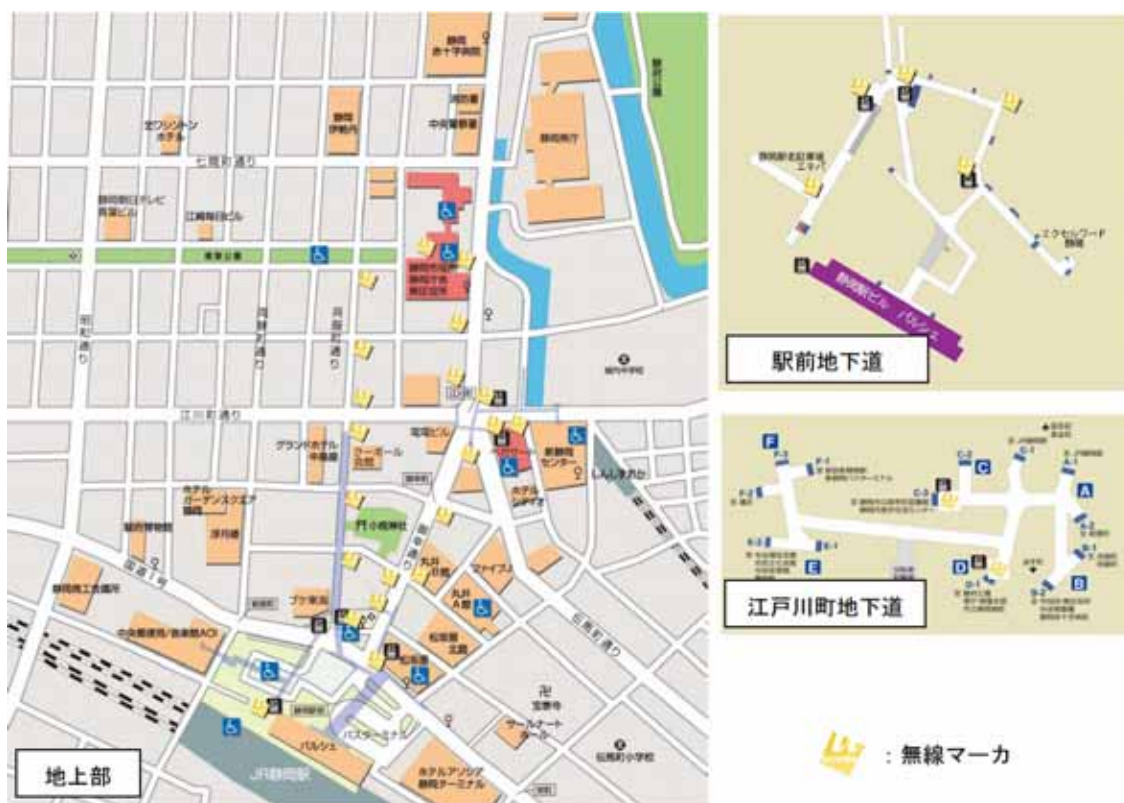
静岡赤十字病院

中央警察署

静岡県庁

七間町通り

静岡伊勢丹

静岡朝日テレビ

江崎ビル

青葉公園

静岡市役所

呉服町通り

両替町通り

江川町通り

グランドホテル中島屋

ホテルガーデンスクエア静岡

浮月楼

駿府博物館

静岡商工会議所

中央郵便局

静岡市役所

新静岡センター

しんしずおか

ホテルシズオカ

丸井

松坂屋

宝泰寺

サールナートホール

ホテルアソシア静岡ターミナル

パルシェ

JR静岡駅

パスターミナル

国道1号

伝馬町通り

青葉通り

駿府公園

エクセルワード静岡

静岡駅ビル パルシェ

駅前地下道

江戸川町地下道

F

C

A

E

D

B

地上部

：無線マーカ